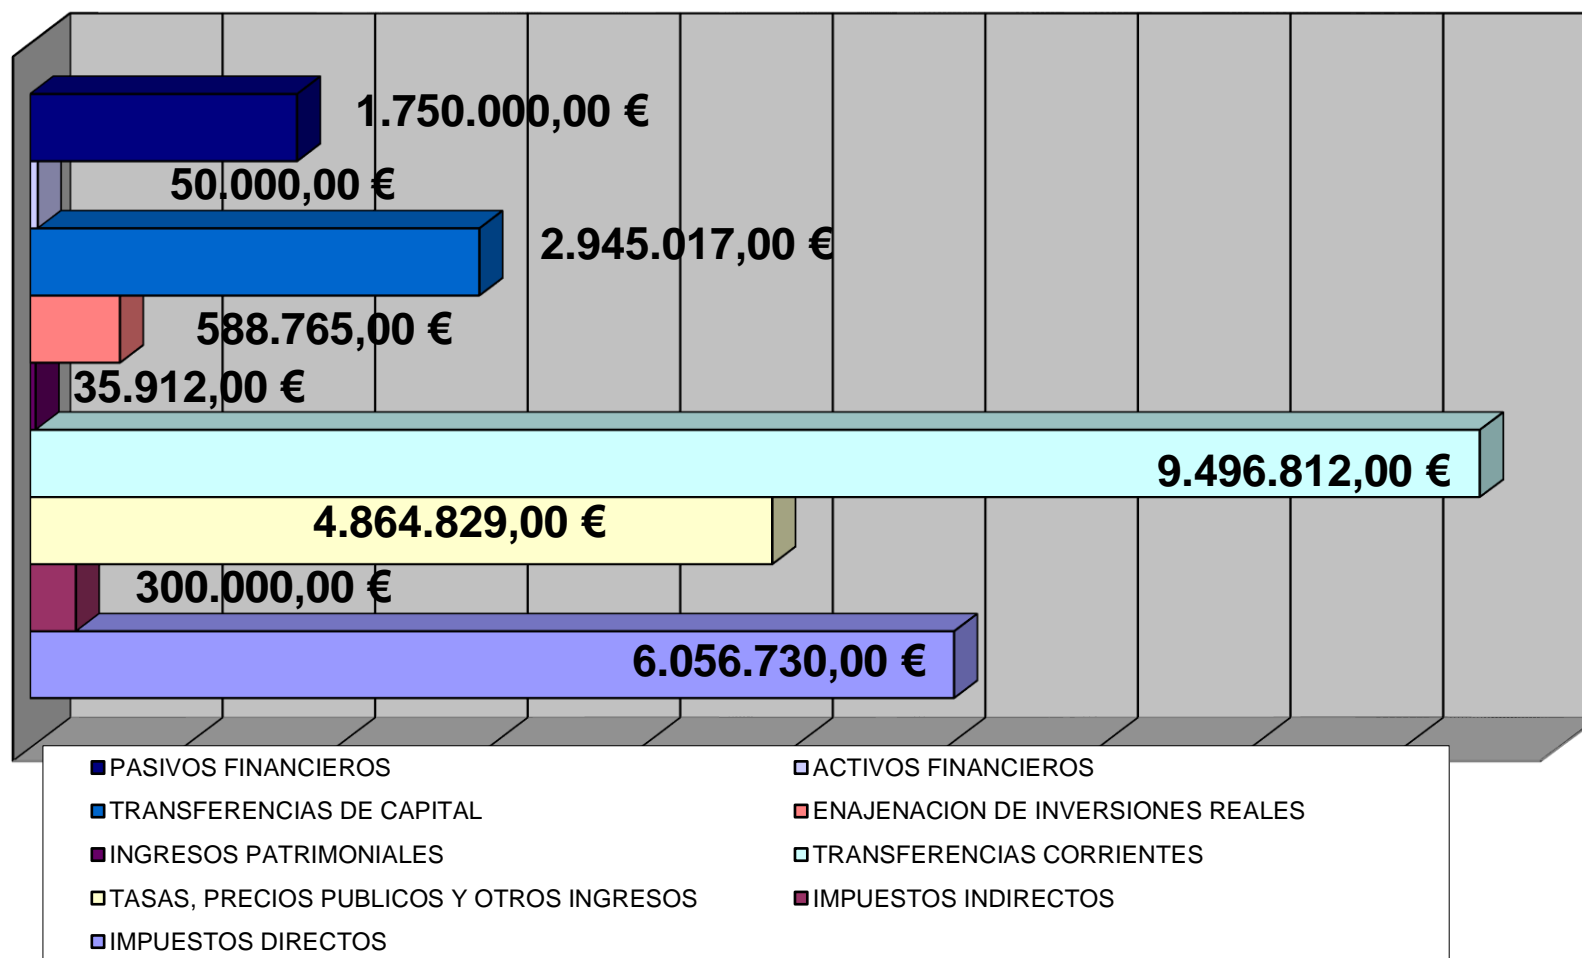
1.750.000,00 €

50.000,00 €

2.945.017,00 €

588.765,00 €

35.912,00 €

9.496.812,00 €

4.864.829,00 €

300.000,00 €

6.056.730,00 €

PASIVOS FINANCIEROS
ACTIVOS FINANCIEROS
TRANSFERENCIAS DE CAPITAL
ENAJENACION DE INVERSIONES REALES
INGRESOS PATRIMONIALES
TRANSFERENCIAS CORRIENTES
TASAS, PRECIOS PUBLICOS Y OTROS INGRESOS
IMPUESTOS INDIRECTOS
IMPUESTOS DIRECTOS